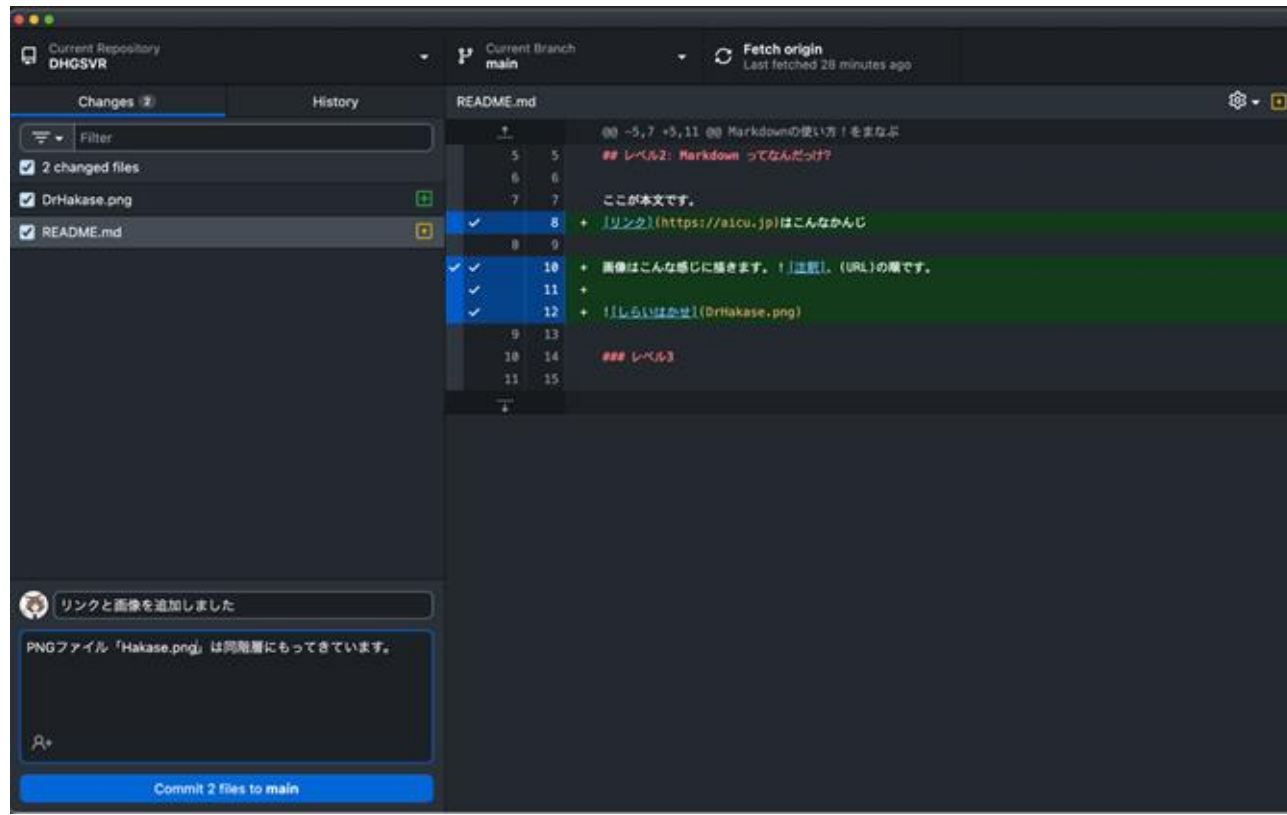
Current Repository
DHGSVR

Current Branch
main

Fetch origin
Last fetched 28 minutes ago

Changes 2

History

Filter

2 changed files

DrHakase.png

README.md

README.md

@@ -5,7 +5,11 @@ Markdownの使い方！をまなぶ

| | | | |
|---|---|---|---|
| 5 | 5 | | ## レベル2: Markdown ってなんだっけ? |
| 6 | 6 | | |
| 7 | 7 | | ここが本文です。 |
| | 8 | + | [リンク](https://aicu.jp)はこんなかんじ |
| 8 | 9 | | |
| | 10 | + | 画像はこんな感じに描きます。![注釈](URL)の順です。 |
| | 11 | + | |
| | 12 | + | ![しらいはかせ](DrHakase.png) |
| 9 | 13 | | |
| 10 | 14 | | ### レベル3 |
| 11 | 15 | | |

リンクと画像を追加しました

PNGファイル「Hakase.png」は同階層にもってきています。

Commit 2 files to main